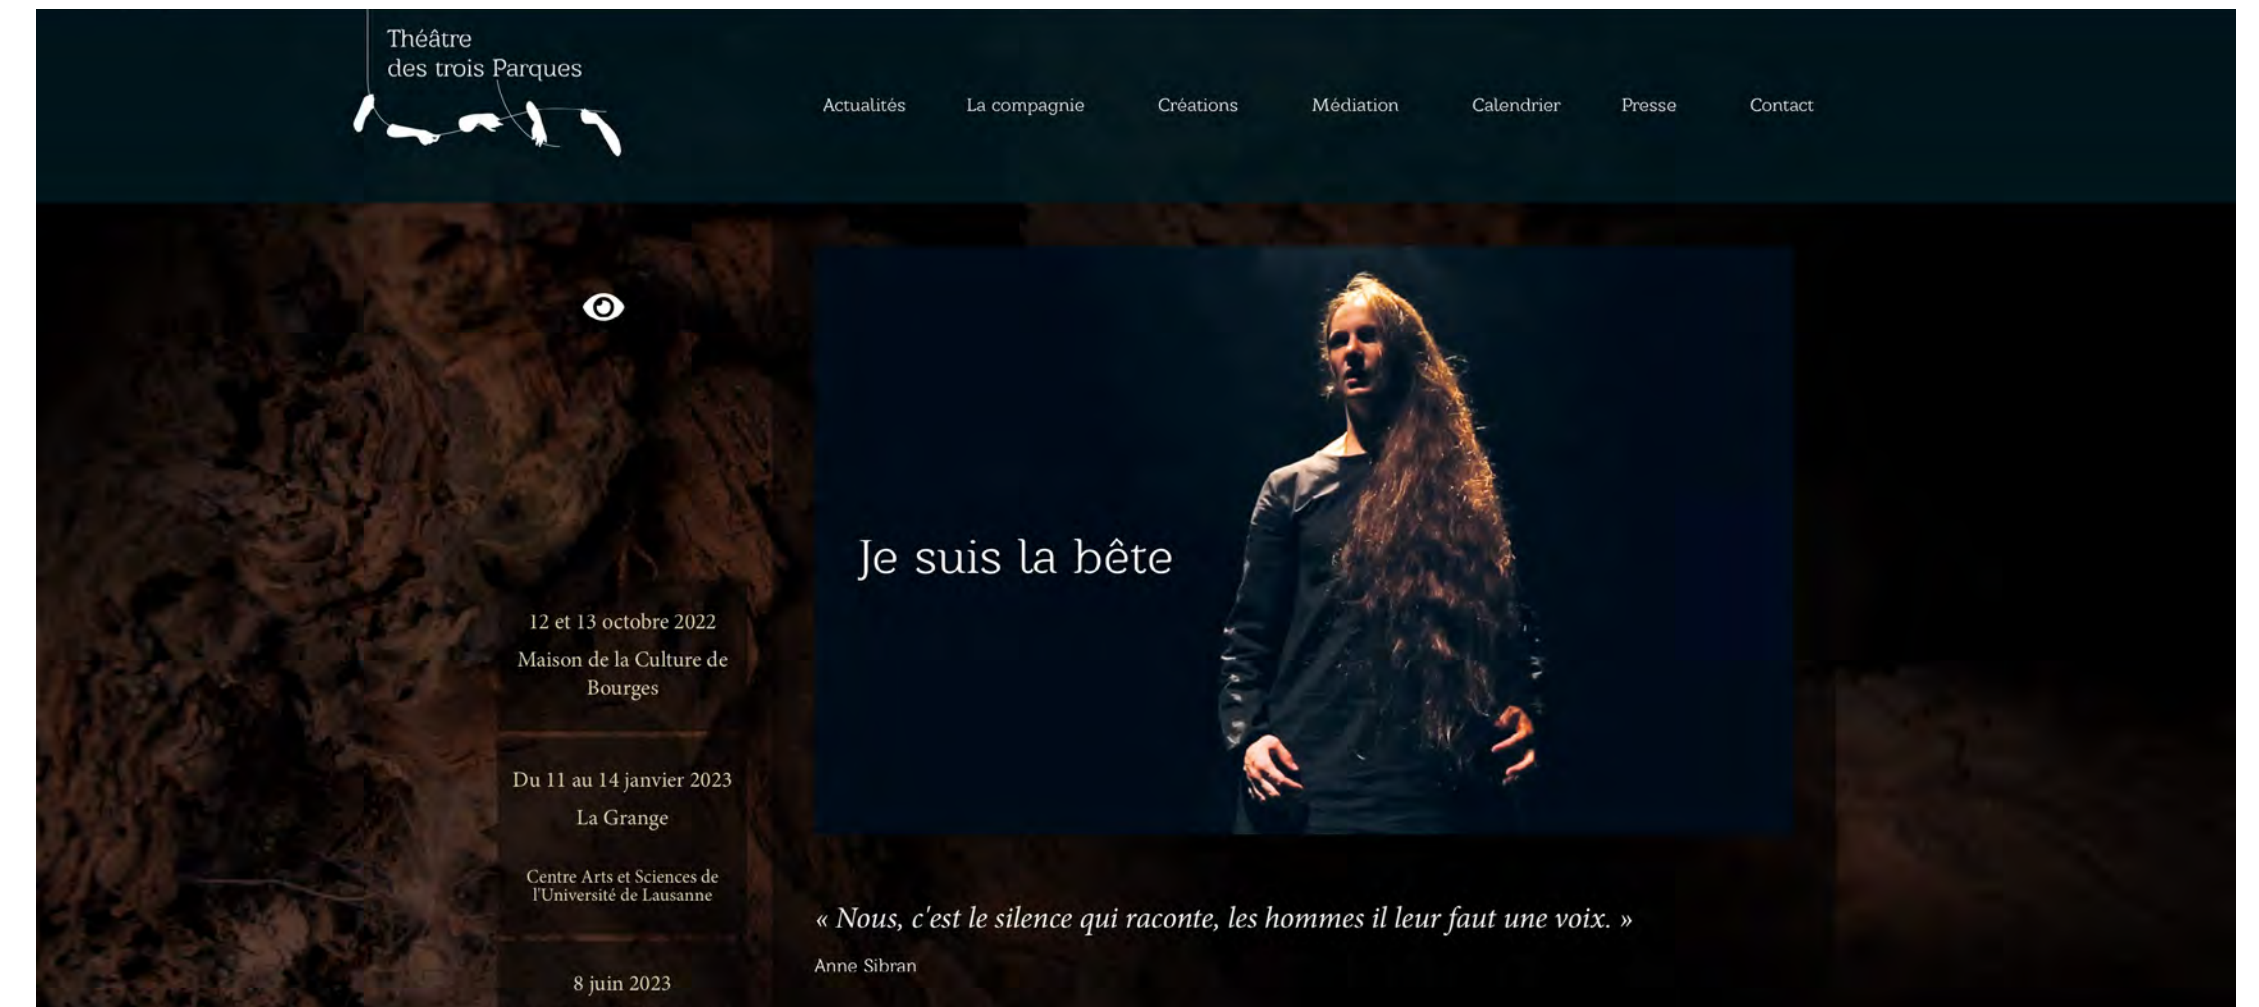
Théâtre
des trois Parques

Actualités La compagnie Créations Médiation Calendrier Presse Contact

12 et 13 octobre 2022
Maison de la Culture de Bourges

Du 11 au 14 janvier 2023
La Grange

Centre Arts et Sciences de l'Université de Lausanne

8 juin 2023

Je suis la bête

« Nous, c'est le silence qui raconte, les hommes il leur faut une voix. »

Anne Sibran